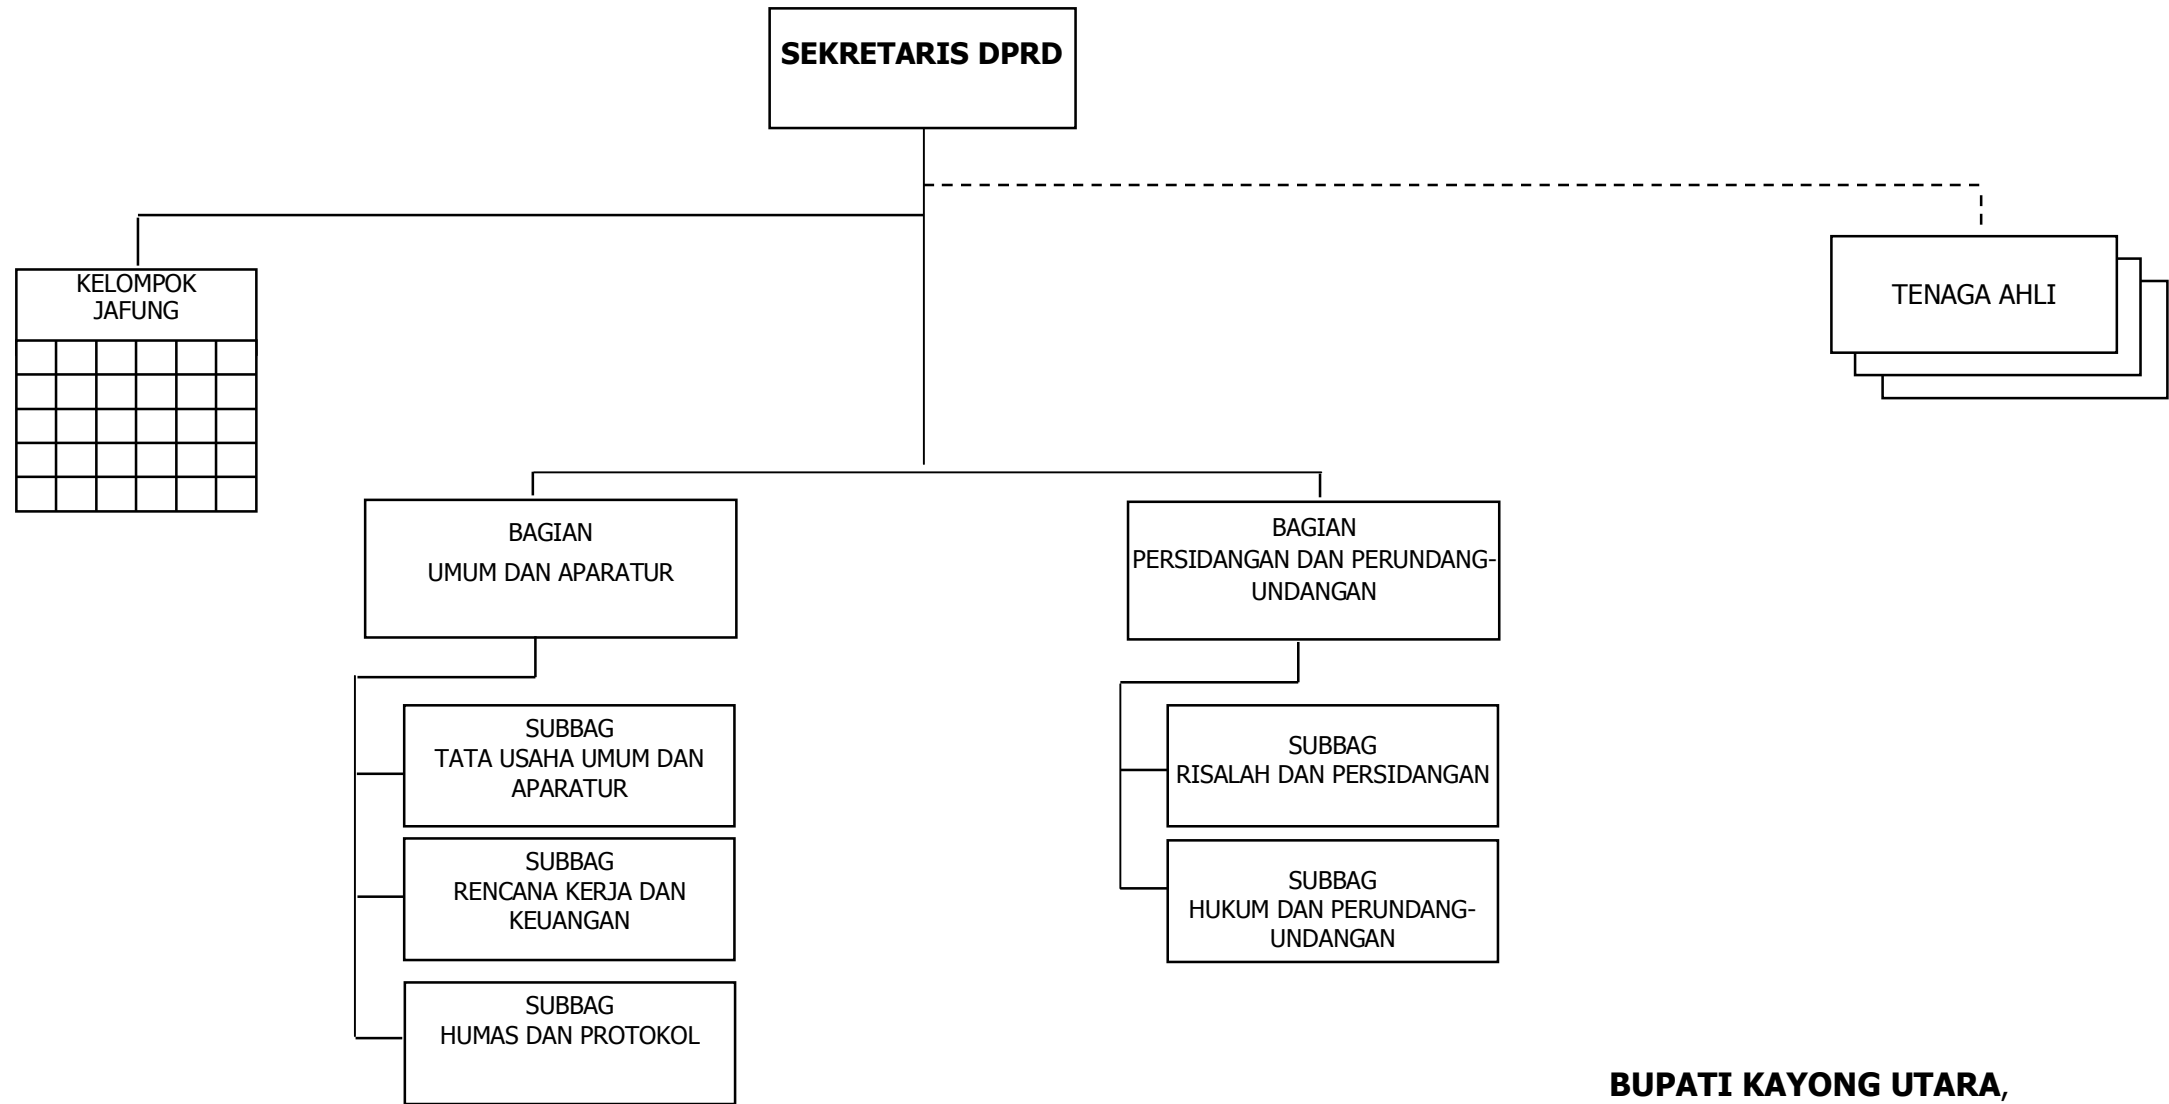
SEKRETARIS DPRD

KELOMPOK JAFUNG

TENAGA AHLI

BAGIAN
UMUM DAN APARATUR

BAGIAN
PERSIDANGAN DAN PERUNDANG-UNDANGAN

SUBBAG
TATA USAHA UMUM DAN APARATUR

SUBBAG
RENCANA KERJA DAN KEUANGAN

SUBBAG
HUMAS DAN PROTOKOL

SUBBAG
RISALAH DAN PERSIDANGAN

SUBBAG
HUKUM DAN PERUNDANG-UNDANGAN

BUPATI KAYONG UTARA,